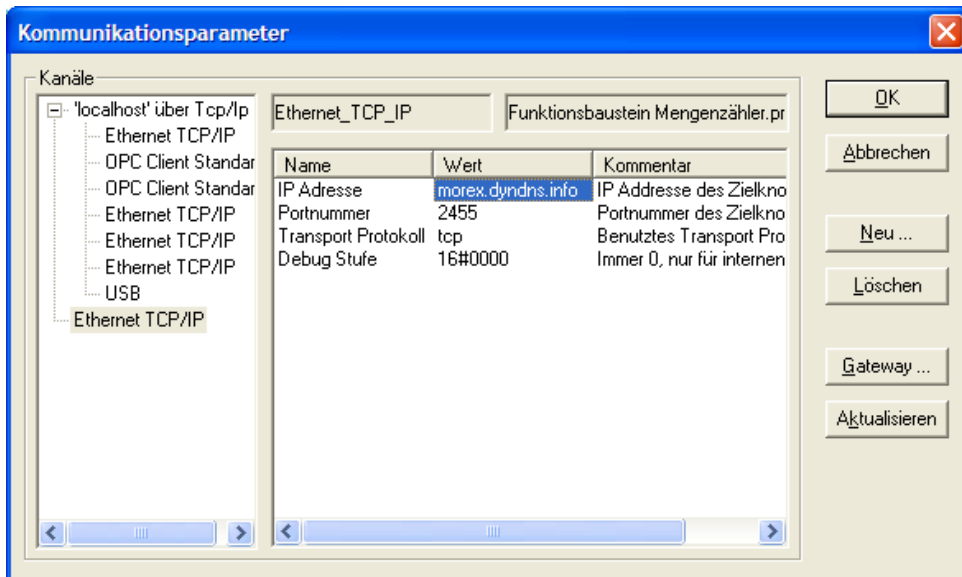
Kommunikationsparameter

Kanäle

'localhost' über Tcp/Ip
Ethernet TCP/IP
OPC Client Standar
OPC Client Standar
Ethernet TCP/IP
Ethernet TCP/IP
Ethernet TCP/IP
USB
Ethernet TCP/IP

Ethernet_TCP_IP

Funktionsbaustein Mengenzähler.pr

| Name | Wert | Kommentar |
|---|---|---|
| IP Adresse | morex.dyndns.info | IP Addresse des Zielkno |
| Portnummer | 2455 | Portnummer des Zielkno |
| Transport Protokoll | tcp | Benutztes Transport Pro |
| Debug Stufe | 16#0000 | Immer 0, nur für internen |

OK
Abbrechen
Neu ...
Löschen
Gateway ...
Aktualisieren